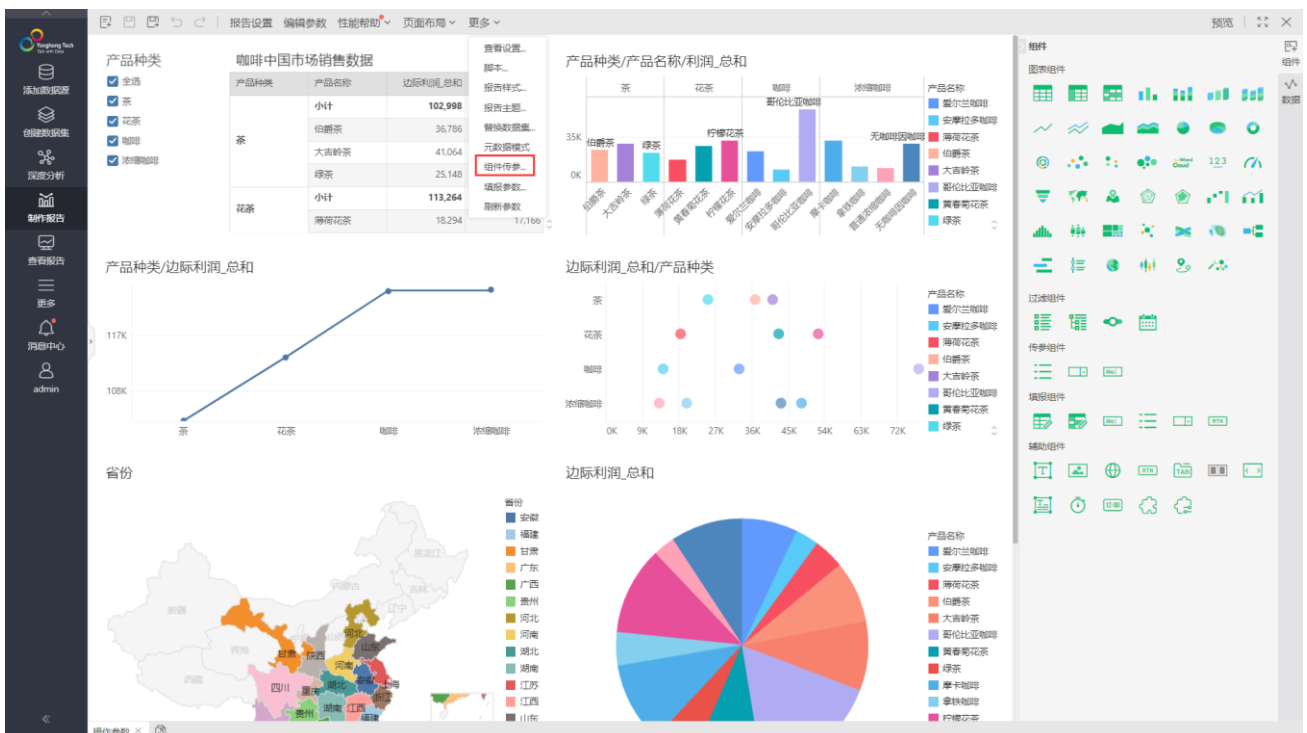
Yonghong Tech

添加数据源
创建数据集
深度分析
制作报告
查看报告
更多
消息中心
admin

报告设置 编辑参数 性能帮助 页面布局 更多

查看设置...
脚本...
报告样式...
报告主题...
替换数据集...
元数据模式
组件传参...
填报参数...
刷新参数

预览

产品种类
全选
茶
花茶
咖啡
浓缩咖啡

咖啡中国市场销售数据

| 产品种类 | 产品名称 | 边际利润_总和 |
|---|---|---|
| 茶 | 小计 | 102,998 |
| | 伯爵茶 | 36,786 |
| | 大吉岭茶 | 41,064 |
| | 绿茶 | 25,148 |
| 花茶 | 小计 | 113,264 |
| | 薄荷花茶 | 18,294 |

产品种类/产品名称/利润_总和
茶 花茶 咖啡 浓缩咖啡
35K
0K
伯爵茶 绿茶 柠檬花茶 哥伦比亚咖啡 无咖啡因咖啡
伯爵茶 大吉岭茶 绿茶 薄荷花茶 黄春菊花茶 柠檬花茶 爱尔兰咖啡 安摩拉多咖啡 哥伦比亚咖啡 摩卡咖啡 拿铁咖啡 普通浓缩咖啡 无咖啡因咖啡
产品名称
爱尔兰咖啡
安摩拉多咖啡
薄荷花茶
伯爵茶
大吉岭茶
哥伦比亚咖啡
黄春菊花茶
绿茶

产品种类/边际利润_总和
117K
108K
茶 花茶 咖啡 浓缩咖啡

边际利润_总和/产品种类
茶
花茶
咖啡
浓缩咖啡
0K 9K 18K 27K 36K 45K 54K 63K 72K
产品名称
爱尔兰咖啡
安摩拉多咖啡
薄荷花茶
伯爵茶
大吉岭茶
哥伦比亚咖啡
黄春菊花茶
绿茶

省份
黑龙江 新疆 西藏 青海 甘肃 陕西 河南 湖北 山东 河北 四川 重庆 湖南 贵州 江西 浙江 福建 上海 西藏
省份
安徽
福建
甘肃
广东
广西
贵州
河北
河南
湖北
湖南
江苏
江西
山东

边际利润_总和
产品名称
爱尔兰咖啡
安摩拉多咖啡
薄荷花茶
伯爵茶
大吉岭茶
哥伦比亚咖啡
黄春菊花茶
绿茶
摩卡咖啡
拿铁咖啡
柠檬花茶

组件
图表组件
过滤组件
传参组件
填报组件
辅助组件
组件
数据

操作参数